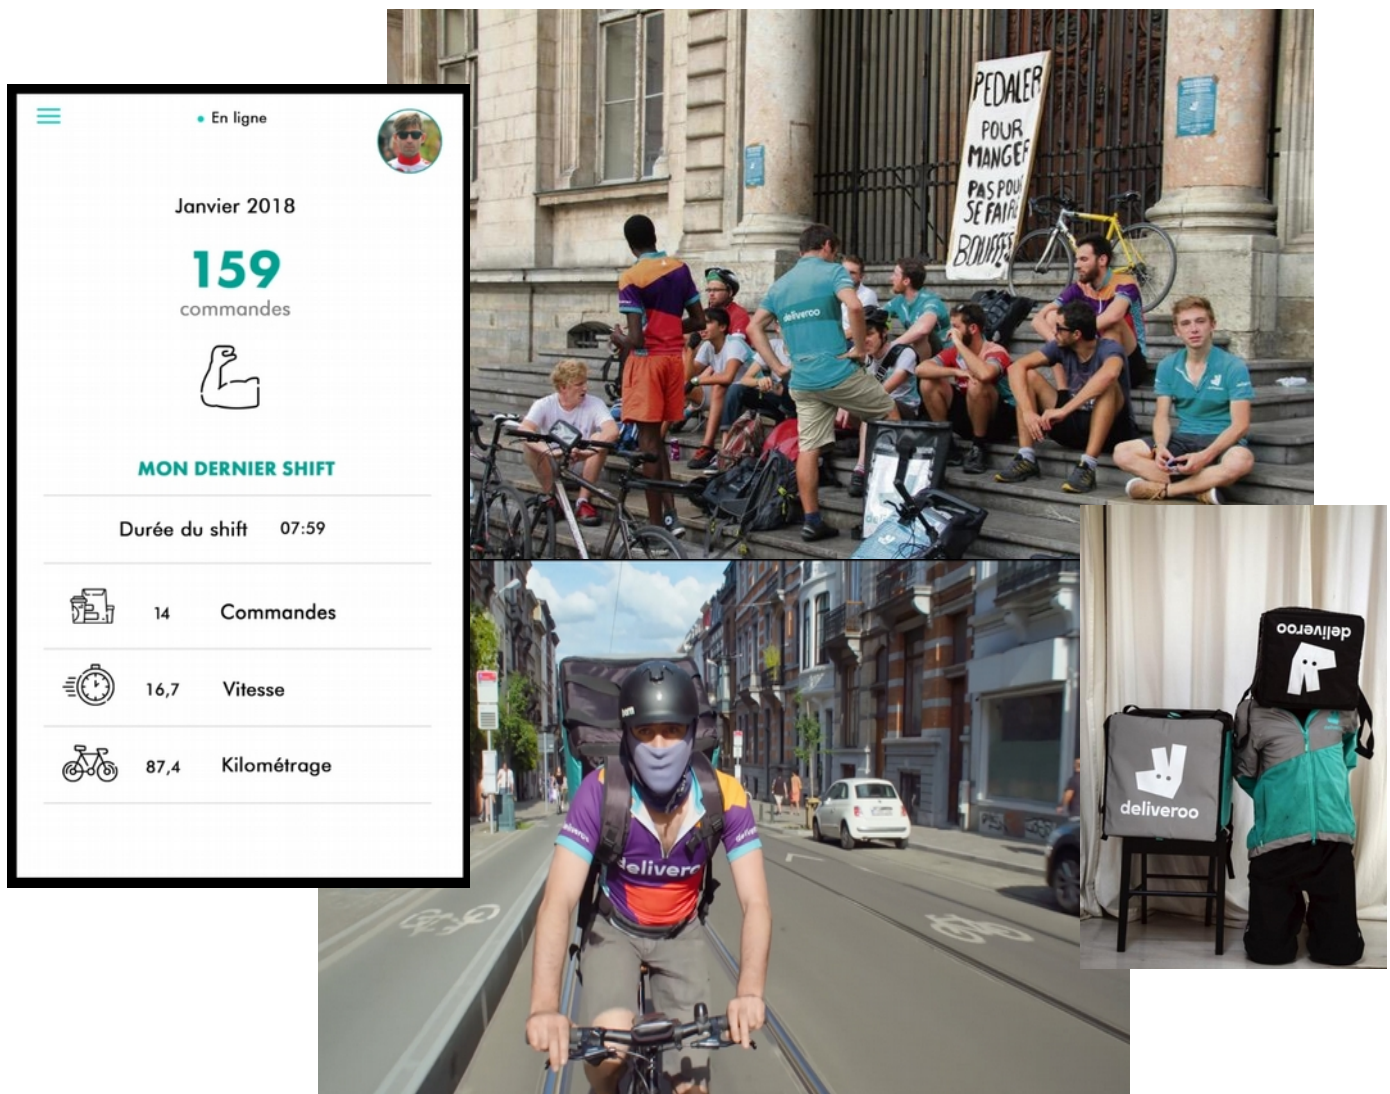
• En ligne

Janvier 2018

159
commandes

MON DERNIER SHIFT

Durée du shift 07:59

14 Commandes

16,7 Vitesse

87,4 Kilométrage

PEDALER POUR MANGER PAS POUR SE FAIRE BOUFFER

deliveroo

deliveroo

deliveroo

deliveroo